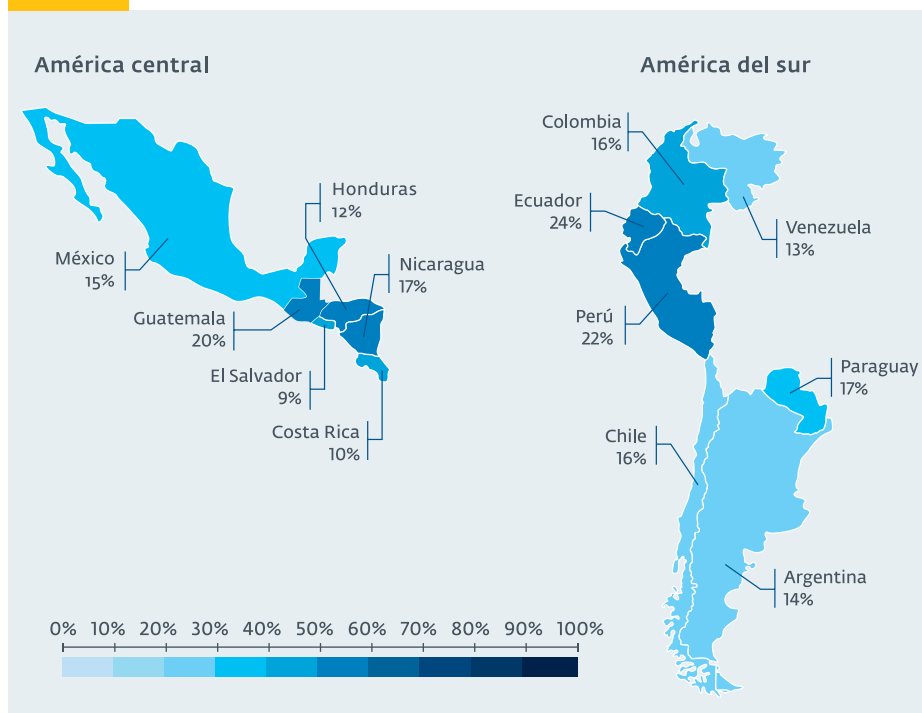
América central

Honduras
12%

México
15%

Nicaragua
17%

Guatemala
20%

El Salvador
9%

Costa Rica
10%

0% 10% 20% 30% 40% 50% 60% 70% 80% 90% 100%

América del sur

Colombia
16%

Ecuador
24%

Venezuela
13%

Perú
22%

Paraguay
17%

Chile
16%

Argentina
14%